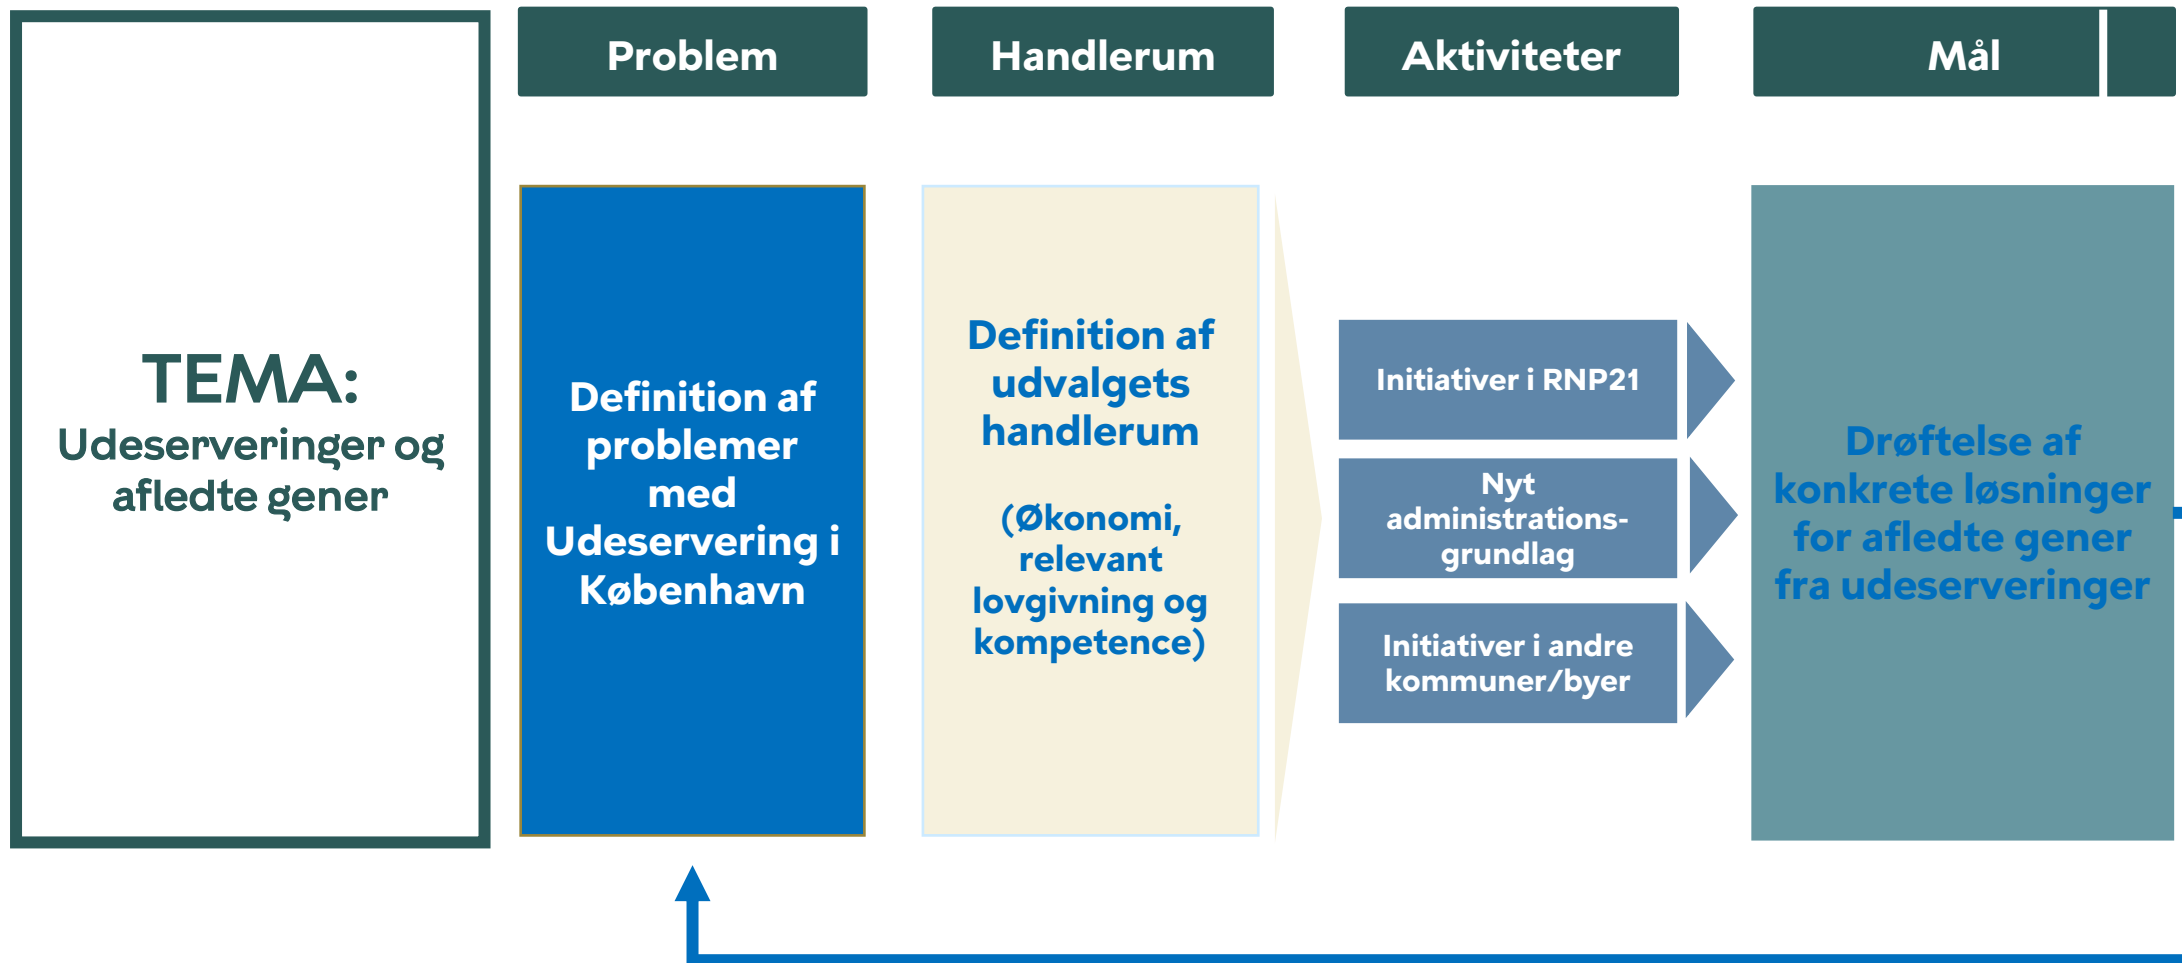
TEMA:
Udeserveringer og afledte gener

Problem

Definition af problemer med Udeservering i København

Handlerum

Definition af udvalgets handlerum

(Økonomi, relevant lovgivning og kompetence)

Aktiviteter

Initiativer i RNP21

Nyt administrationsgrundlag

Initiativer i andre kommuner/byer

Mål

Drøftelse af konkrete løsninger for afledte gener fra udeserveringer